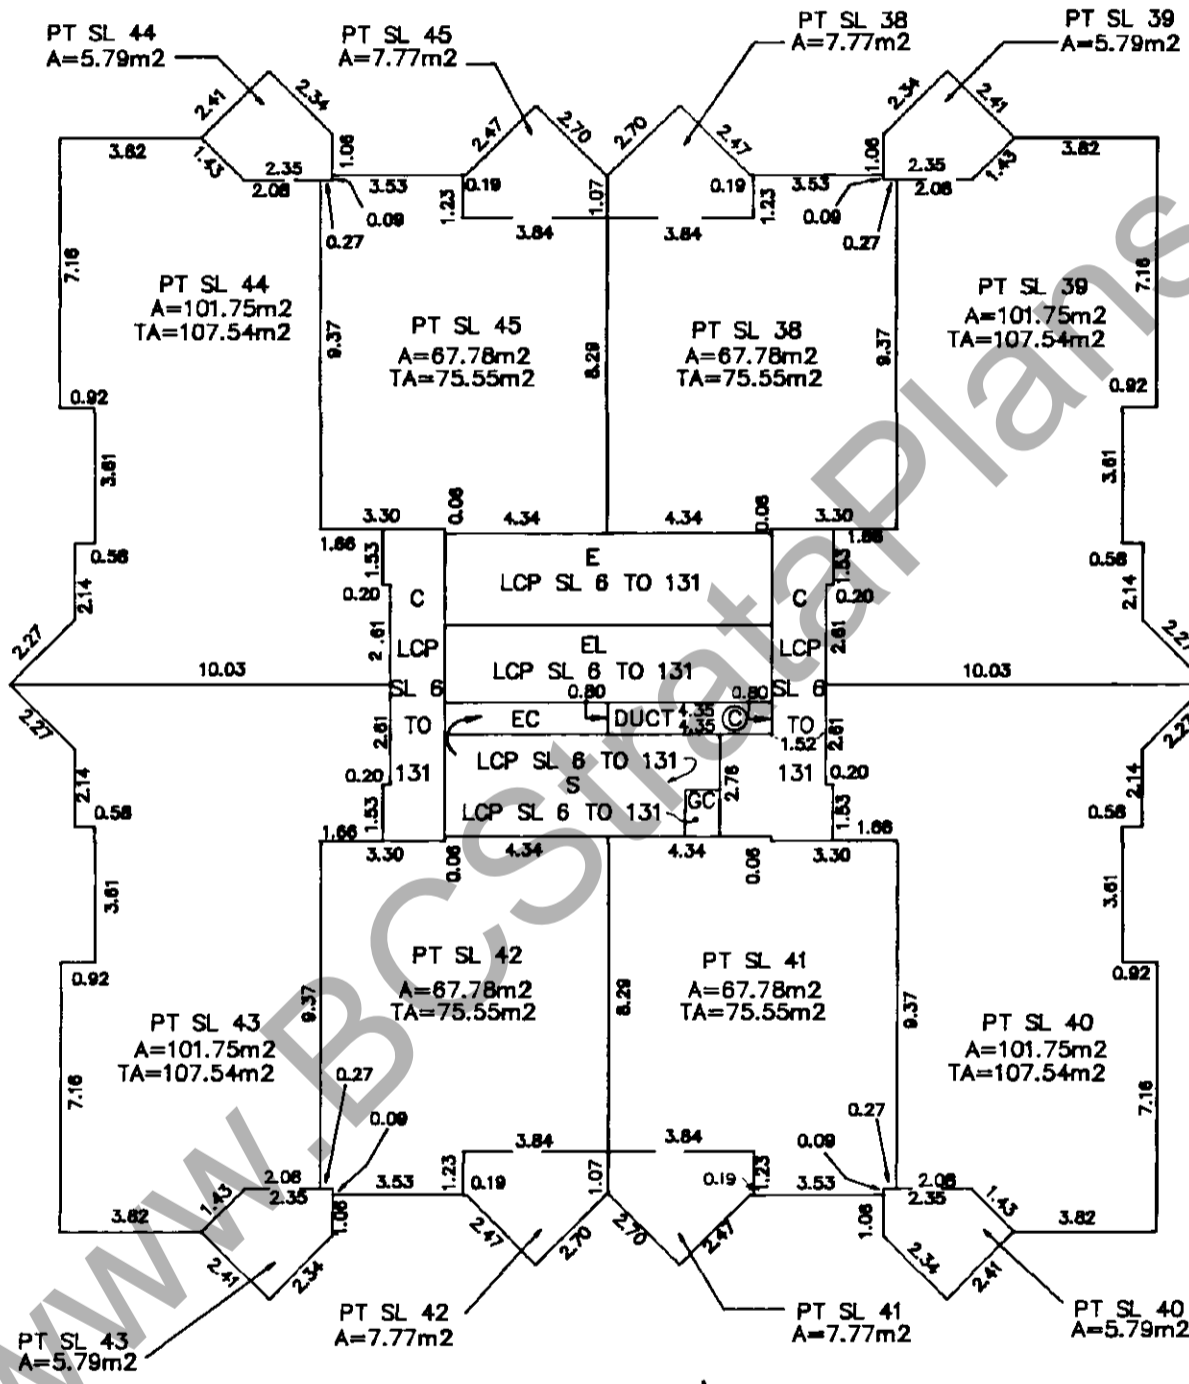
PT SL 44
A=5.79m2

PT SL 45
A=7.77m2

PT SL 38
A=7.77m2

PT SL 39
A=5.79m2

2.41 2.34 2.47 2.70 2.70 2.47 2.34 2.41

3.82 1.43 2.35 1.06 2.08 3.53 0.19 1.07 0.19 3.53 1.06 2.35 2.08 1.43 3.82

1.23 0.09 0.27 3.84 3.84 1.23 0.09 0.27

7.16

PT SL 44
A=101.75m2
TA=107.54m2

9.37

PT SL 45
A=67.78m2
TA=75.55m2

8.29

PT SL 38
A=67.78m2
TA=75.55m2

9.37

PT SL 39
A=101.75m2
TA=107.54m2

7.16

0.92 0.92

3.61 3.61

3.30 0.06 4.34 4.34 0.06 3.30

1.66 1.53 1.66 1.53

0.56 0.56

2.14 0.20 2.14 0.20

E
LCP SL 6 TO 131

C
LCP
SL 6
TO
131

C
LCP
SL 6
TO
131

2.27 2.61 2.61 2.27

10.03

EL
LCP SL 6 TO 131

10.03

0.80 0.80

EC

DUCT 4.35 4.35

1.52

2.27 2.61 2.61 2.27

LCP SL 6 TO 131
S
LCP SL 6 TO 131

GC

2.78

2.14 0.20 0.20 2.14

0.56 1.53 1.53 0.56

1.66 1.66

3.30 0.06 4.34 4.34 0.06 3.30

3.61 3.61

0.92 0.92

PT SL 43
A=101.75m2
TA=107.54m2

9.37

PT SL 42
A=67.78m2
TA=75.55m2

8.29

PT SL 41
A=67.78m2
TA=75.55m2

9.37

PT SL 40
A=101.75m2
TA=107.54m2

7.16 7.16

0.27 0.09 3.84 3.84 0.27 0.09

2.08 1.23 1.07 1.23 2.08

3.82 1.43 2.35 1.06 3.53 0.19 0.19 3.53 2.35 1.43 3.82

1.06

2.41 2.34 2.47 2.70 2.70 2.47 2.34 2.41

PT SL 42
A=7.77m2

PT SL 41
A=7.77m2

PT SL 40
A=5.79m2

PT SL 43
A=5.79m2

www.BCStrataPlans